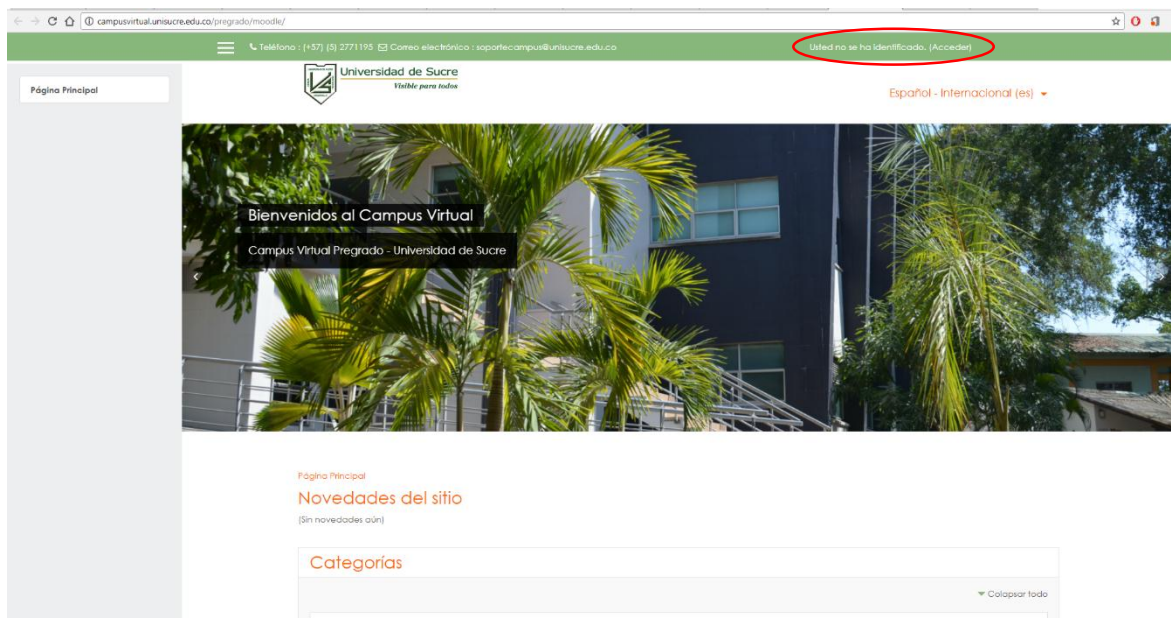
campusvirtual.unisucre.edu.co/pregrado/moodle/

Teléfono : (+57) (5) 2771195 Correo electrónico : soportecampus@unisucre.edu.co

Usted no se ha identificado. (Acceder)

Página Principal

Universidad de Sucre
Visible para todos

Español - Internacional (es)

Bienvenidos al Campus Virtual

Campus Virtual Pregrado - Universidad de Sucre

Página Principal

Novedades del sitio

(Sin novedades aún)

Categorías

Colapsar todo